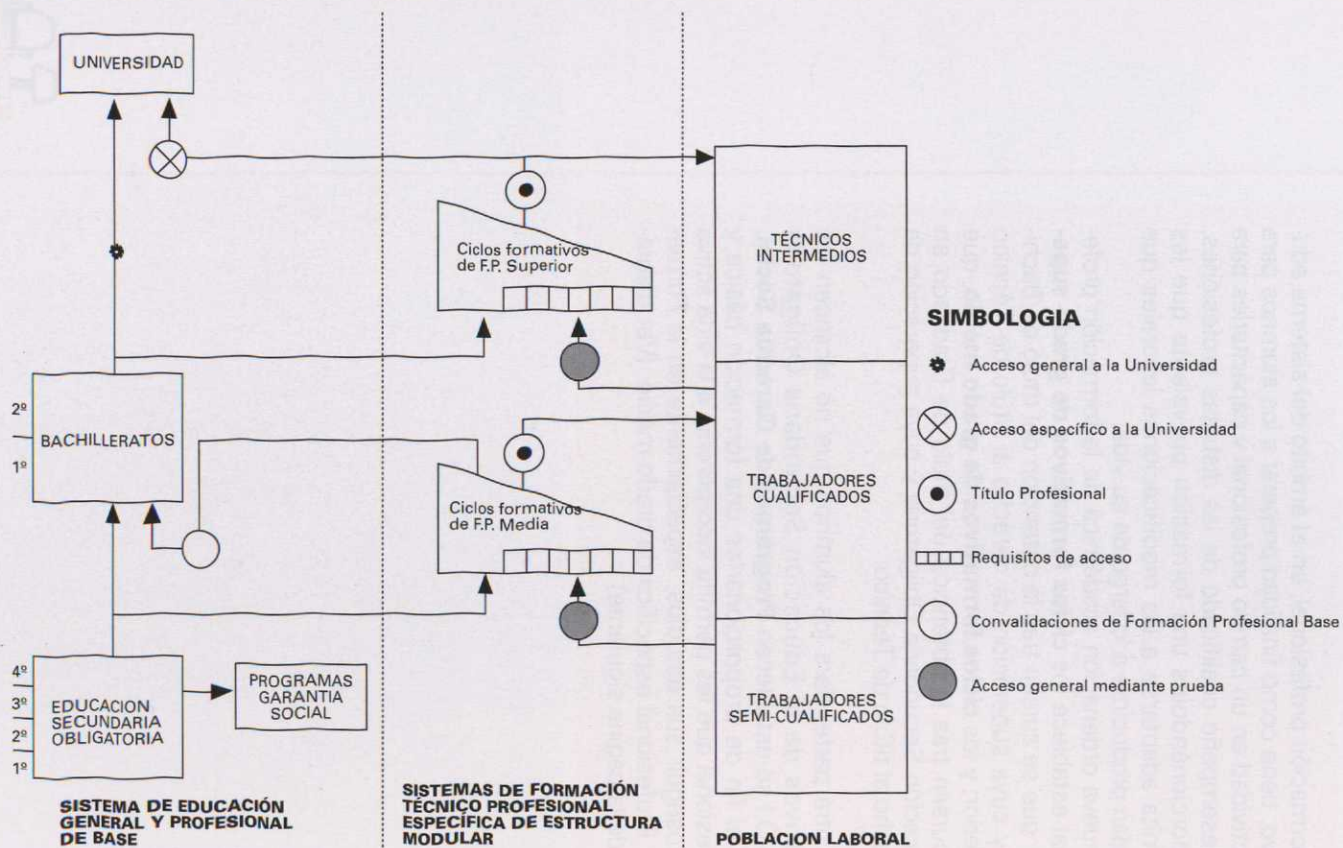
UNIVERSIDAD

Ciclos formativos de F.P. Superior

TÉCNICOS INTERMEDIOS

SIMBOLOGIA

Acceso general a la Universidad

Acceso específico a la Universidad

Título Profesional

Requisitos de acceso

Convalidaciones de Formación Profesional Base

Acceso general mediante prueba

2º

BACHILLERATOS

1º

Ciclos formativos de F.P. Media

TRABAJADORES CUALIFICADOS

TRABAJADORES SEMI-CUALIFICADOS

4º

3º

2º

1º

EDUCACION SECUNDARIA OBLIGATORIA

PROGRAMAS GARANTIA SOCIAL

SISTEMA DE EDUCACIÓN GENERAL Y PROFESIONAL DE BASE

SISTEMAS DE FORMACIÓN TÉCNICO PROFESIONAL ESPECÍFICA DE ESTRUCTURA MODULAR

POBLACION LABORAL